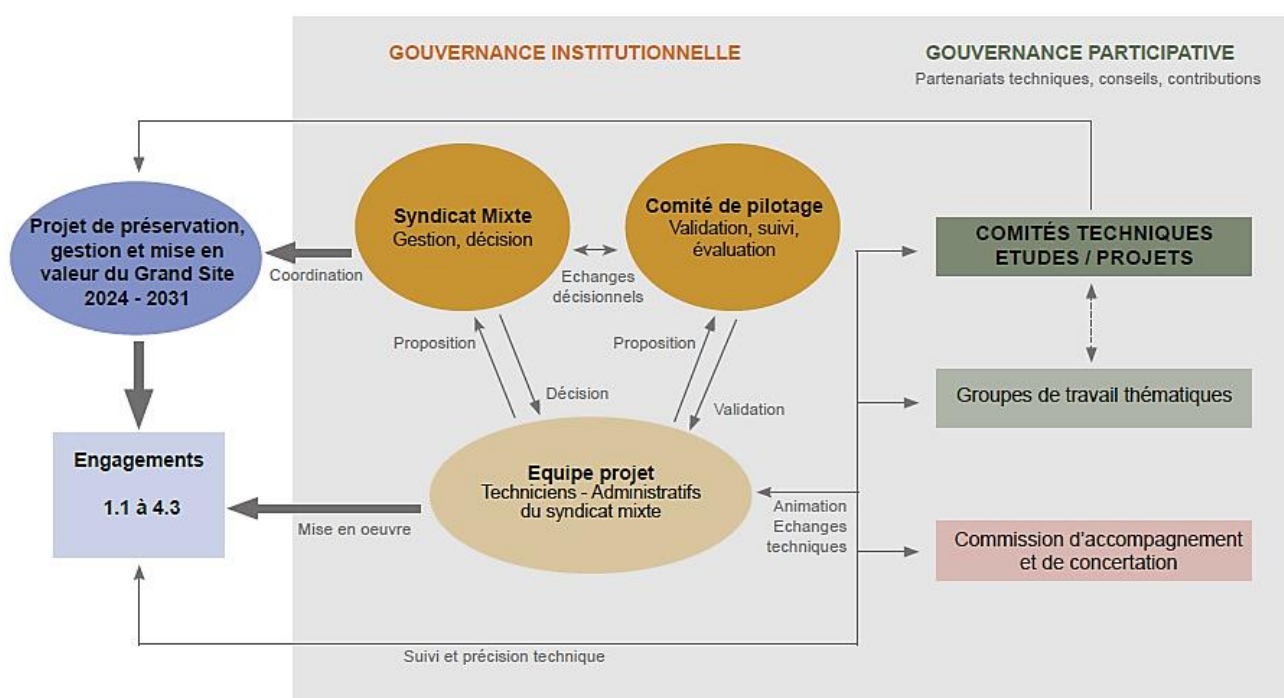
GOUVERNANCE INSTITUTIONNELLE

GOUVERNANCE PARTICIPATIVE
Partenariats techniques, conseils, contributions

Projet de préservation, gestion et mise en valeur du Grand Site 2024 - 2031

Coordination

Syndicat Mixte
Gestion, décision

Echanges décisionnels

Comité de pilotage
Validation, suivi, évaluation

COMITÉS TECHNIQUES ETUDES / PROJETS

Proposition

Décision

Proposition

Validation

Groupes de travail thématiques

Engagements

1.1 à 4.3

Equipe projet
Techniciens - Administratifs du syndicat mixte

Mise en oeuvre

Animation
Echanges techniques

Commission d'accompagnement et de concertation

Suivi et précision technique